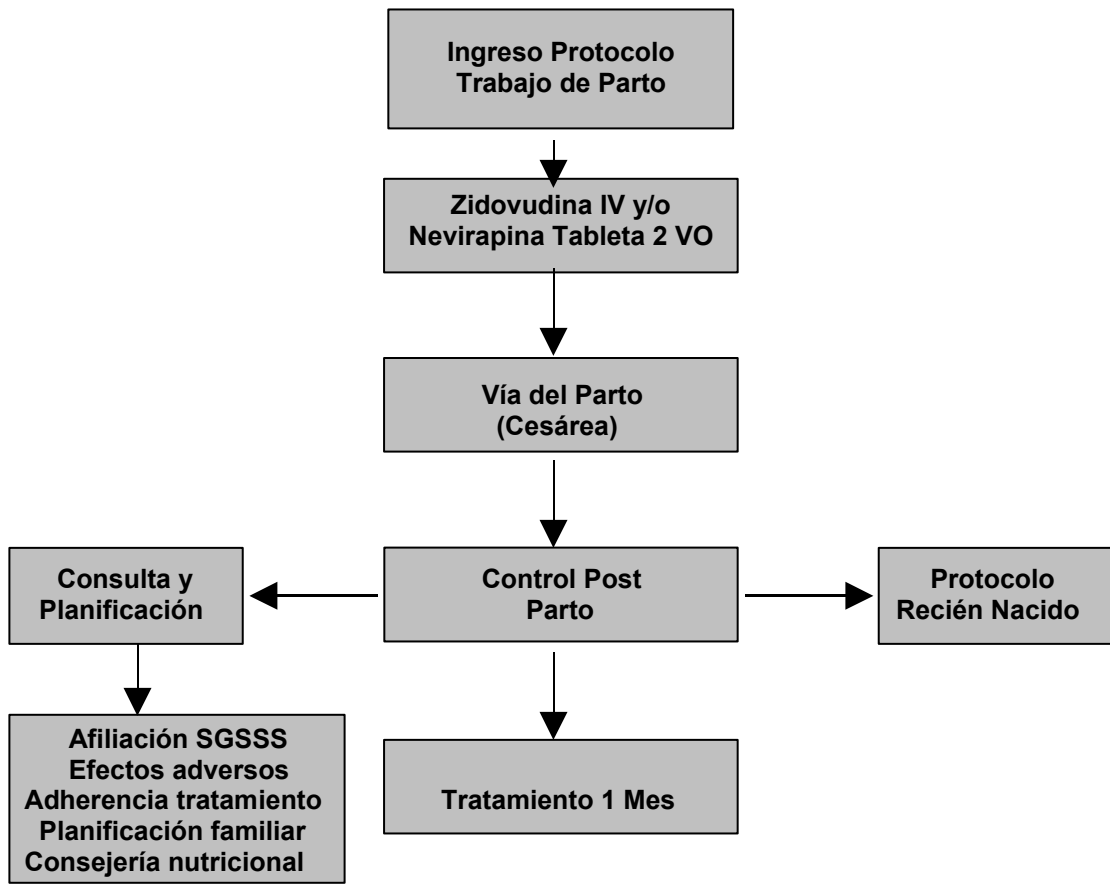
Ingreso Protocolo
Trabajo de Parto

Zidovudina IV y/o
Nevirapina Tableta 2 VO

Vía del Parto
(Cesárea)

Consulta y
Planificación

Control Post
Parto

Protocolo
Recién Nacido

Afiliación SGSSS
Efectos adversos
Adherencia tratamiento
Planificación familiar
Consejería nutricional

Tratamiento 1 Mes